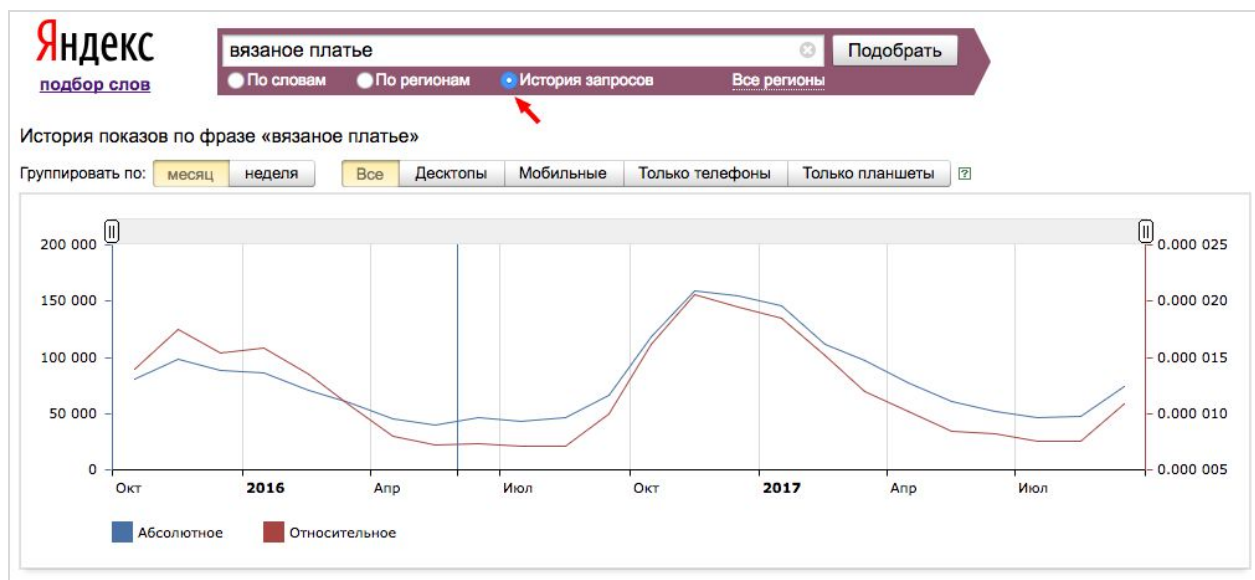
Яндекс
подбор слов

вязаное платье

Подобрать

По словам
По регионам
История запросов
Все регионы

История показов по фразе «вязаное платье»

Группировать по:
месяц
неделя

Все
Десктопы
Мобильные
Только телефоны
Только планшеты
?

200 000
150 000
100 000
50 000
0

0.000 025
0.000 020
0.000 015
0.000 010
0.000 005

Окт
2016
Апр
Июл
Окт
2017
Апр
Июл

Абсолютное
Относительное